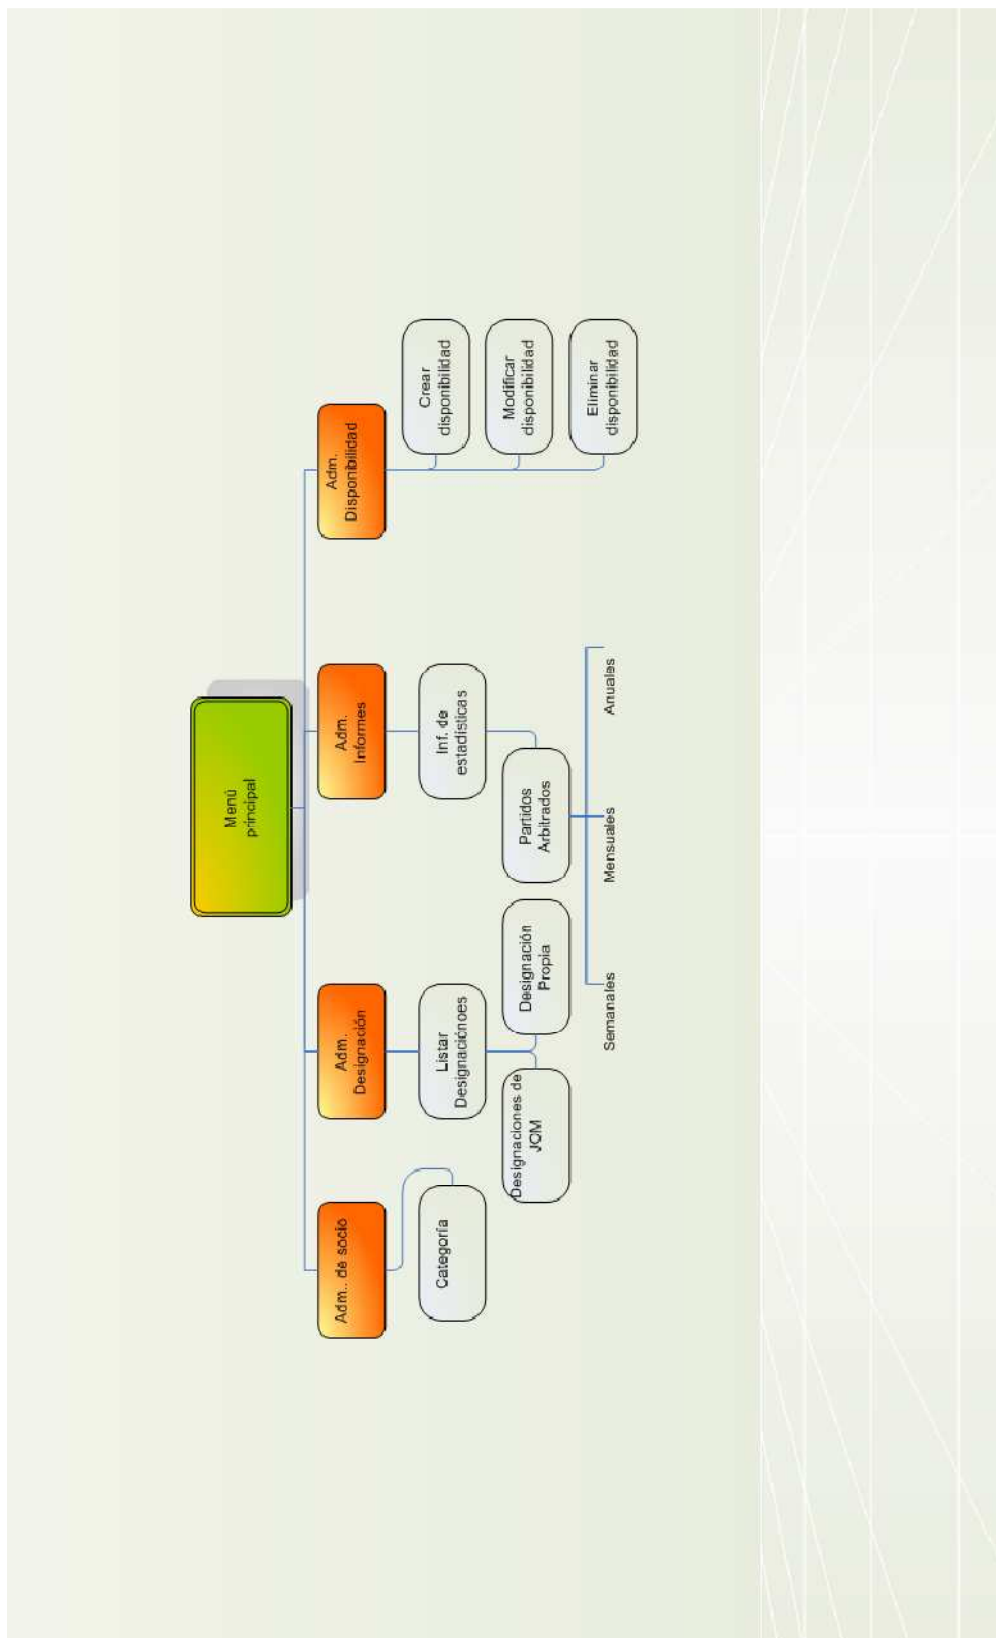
Menú principal

Adm.. de socio

Categoría

Adm. Designación

Listar Designaciones

Designaciones de JCM

Designación Propia

Adm. Informes

Inf. de estadísticas

Partidos Arbitrados

Semanales

Mensuales

Anuales

Adm. Disponibilidad

Crear disponibilidad

Modificar disponibilidad

Eliminar disponibilidad